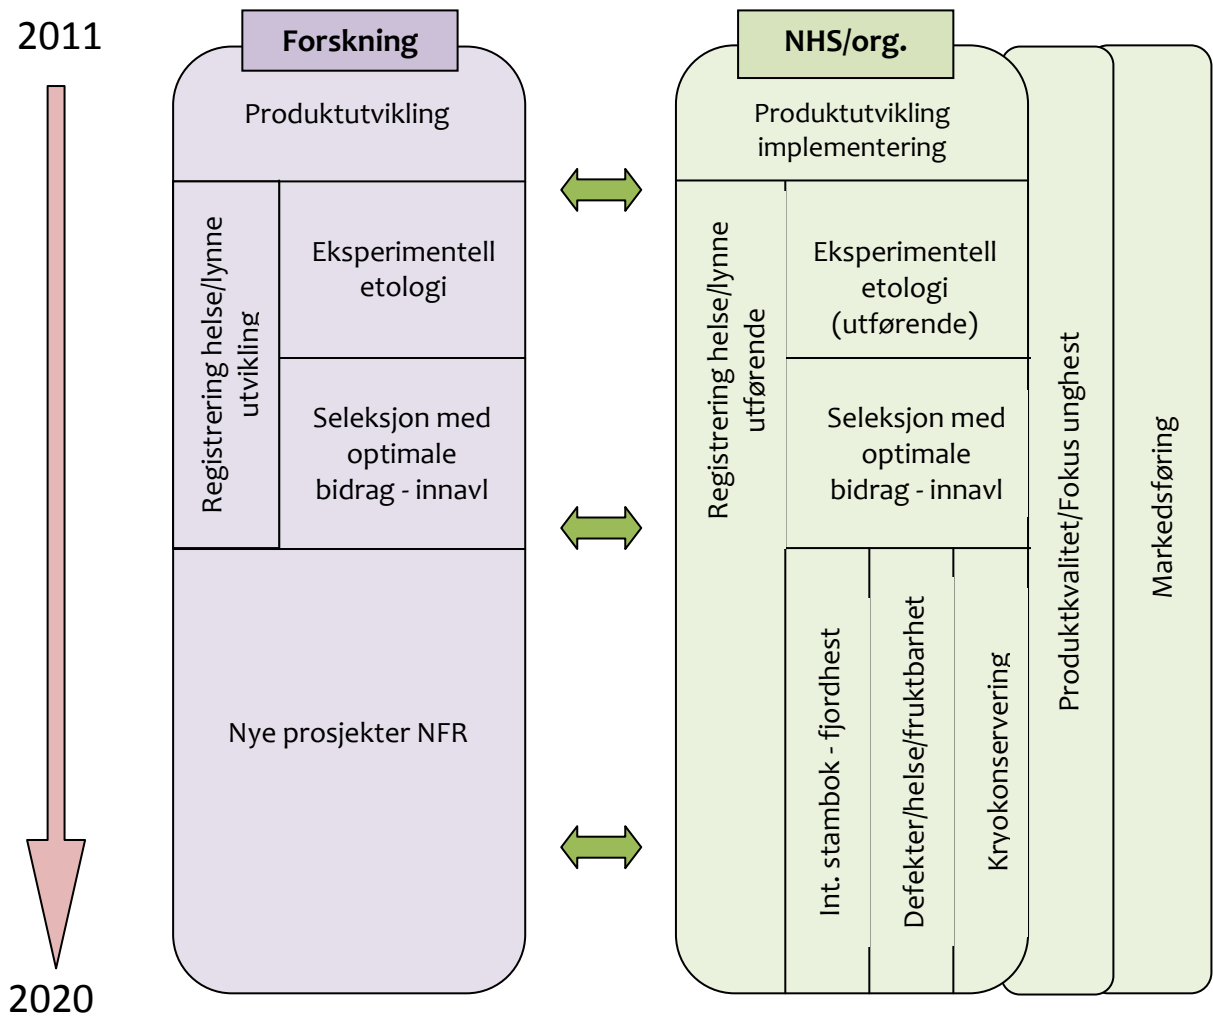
2011

Forskning

Produktutvikling

Registrering helse/lynne utvikling

Eksperimentell etologi

Seleksjon med optimale bidrag - innavl

Nye prosjekter NFR

NHS/org.

Produktutvikling implementering

Registrering helse/lynne utførende

Eksperimentell etologi (utførende)

Seleksjon med optimale bidrag - innavl

Int. stambok - fjordhest

Defekter/helse/fruktbarhet

Kryokonservering

Produktkvalitet/Fokus unghest

Markedsføring

2020